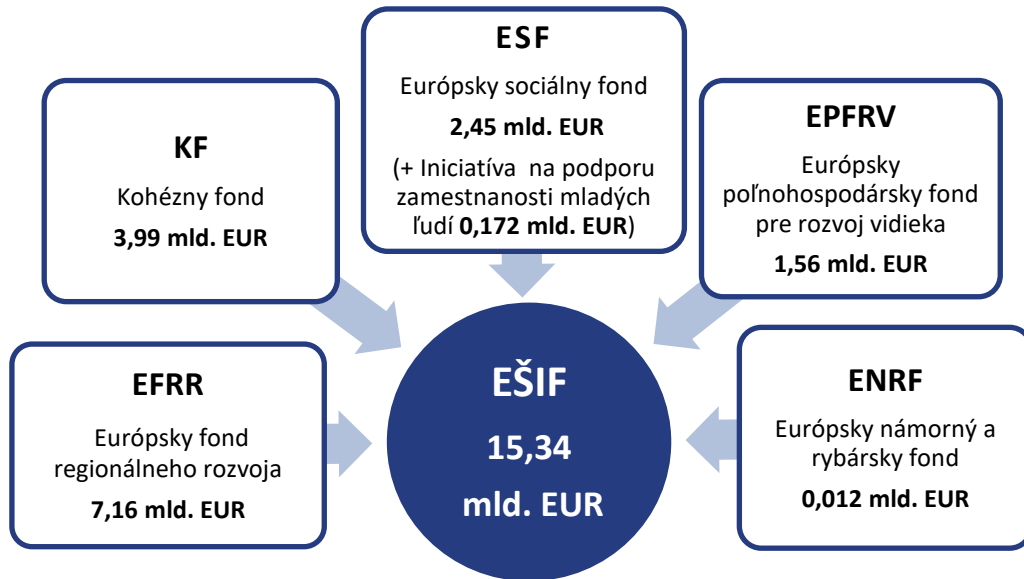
ESF

Európsky sociálny fond

2,45 mld. EUR

(+ Iniciatíva na podporu zamestnanosti mladých ľudí 0,172 mld. EUR)

KF

Kohézny fond

3,99 mld. EUR

EPFRV

Európsky poľnohospodársky fond pre rozvoj vidieka

1,56 mld. EUR

EFRR

Európsky fond regionálneho rozvoja

7,16 mld. EUR

EŠIF

15,34

mld. EUR

ENRF

Európsky námorný a rybársky fond

0,012 mld. EUR